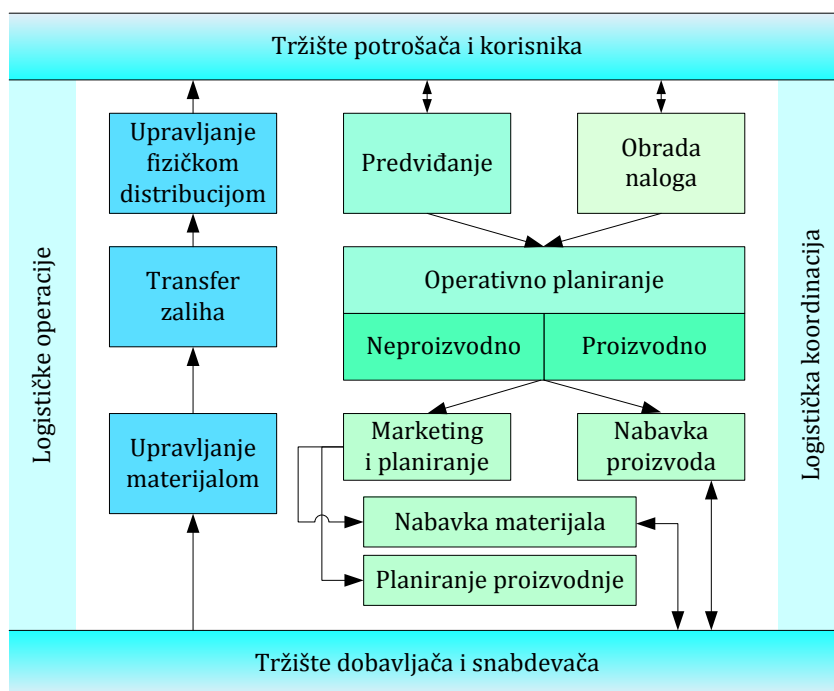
Tržište potrošača i korisnika

Logističke operacije

Upravljanje fizičkom distribucijom

Transfer zaliha

Upravljanje materijalom

Predviđanje

Obrada naloga

Operativno planiranje

Neproizvodno

Proizvodno

Marketing i planiranje

Nabavka proizvoda

Nabavka materijala

Planiranje proizvodnje

Logistička koordinacija

Tržište dobavljača i snabdevača